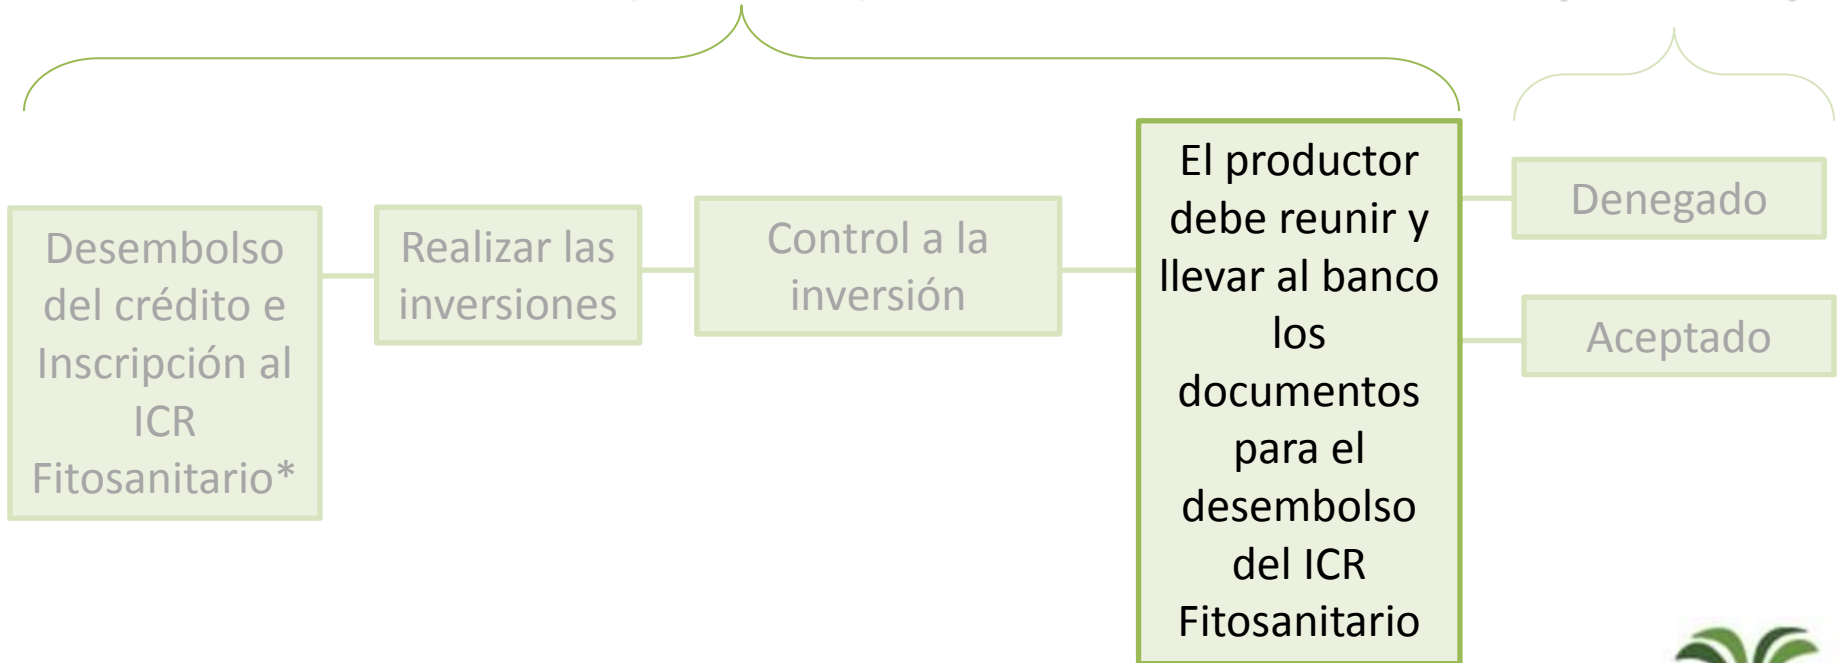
Desembolso del crédito e Inscripción al ICR Fitosanitario*

Realizar las inversiones

Control a la inversión

El productor debe reunir y llevar al banco los documentos para el desembolso del ICR Fitosanitario

Denegado

Aceptado